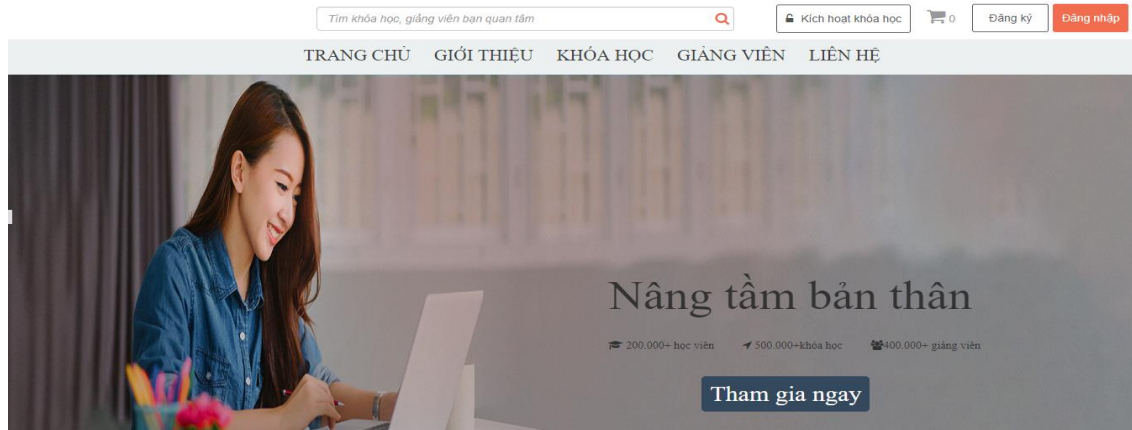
Tìm khóa học, giảng viên bạn quan tâm

Kích hoạt khóa học

0

Đăng ký

Đăng nhập

TRANG CHỦ GIỚI THIỆU KHÓA HỌC GIẢNG VIÊN LIÊN HỆ

Nâng tầm bản thân

200.000+ học viên 500.000+khóa học 400.000+ giảng viên

Tham gia ngay